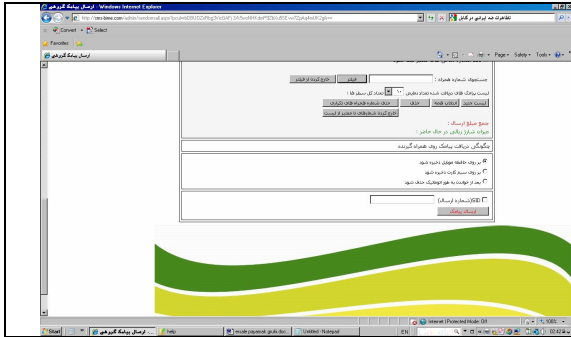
ارسال پیامک گروهی - Windows Internet Explorer

http://sms-bme.com/admin/sendsmsall.aspx?bcuAe9B0D2WRcg3rfcIDAF(1Xfr5wdNHKdePIEl9XvdESEVwl7ZpAqHeUK2gl4==

تظاهرات ضد ایرانی در کانال

Convert Select

Favorites

ارسال پیامک گروهی

Page Safety Tools

جستجوی شماره همراه : فیلتر خارج کردن از فیلتر

لیست پیامک های دریافت شده تعداد نمایش ۱۰ تعداد کل سطر ها :

لیست جدید انتخاب همه حذف حذف شماره همراه های تکراری

خارج کردن شماره های نا معتبر از لیست

جمع مبلغ ارسال :

میزان شارژ ریالی در حال حاضر :

چگونگی دریافت پیامک روی همراه گیرنده

بر روی حافظه موبایل ذخیره شود

بر روی سیم کارت ذخیره شود

بعد از خواندن به طور اتوماتیک حذف شود

(شماره ارسال) SID

ارسال پیامک

Internet | Protected Mode: Off 100%

Start ارسال پیامک گروهی... help sms pay... Untitled - Notepad EN 02:42